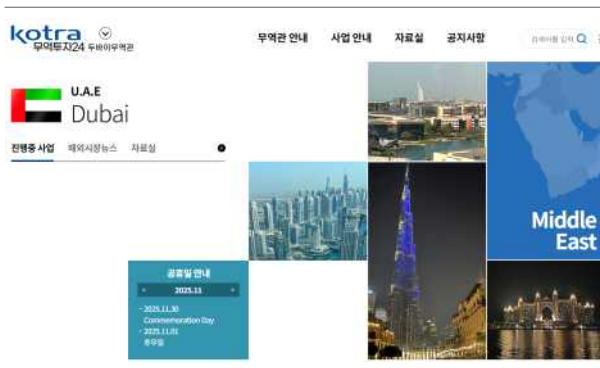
kotra
무역투자24 두바이무역관

무역관 안내 사업 안내 자료실 공지사항

검색어를 입력

U.A.E
Dubai

진행중 사업 해외시장뉴스 자료실

공휴일 안내
2025.11
- 2025.11.30 Commemoration Day
- 2025.11.01 휴무일

Middle East